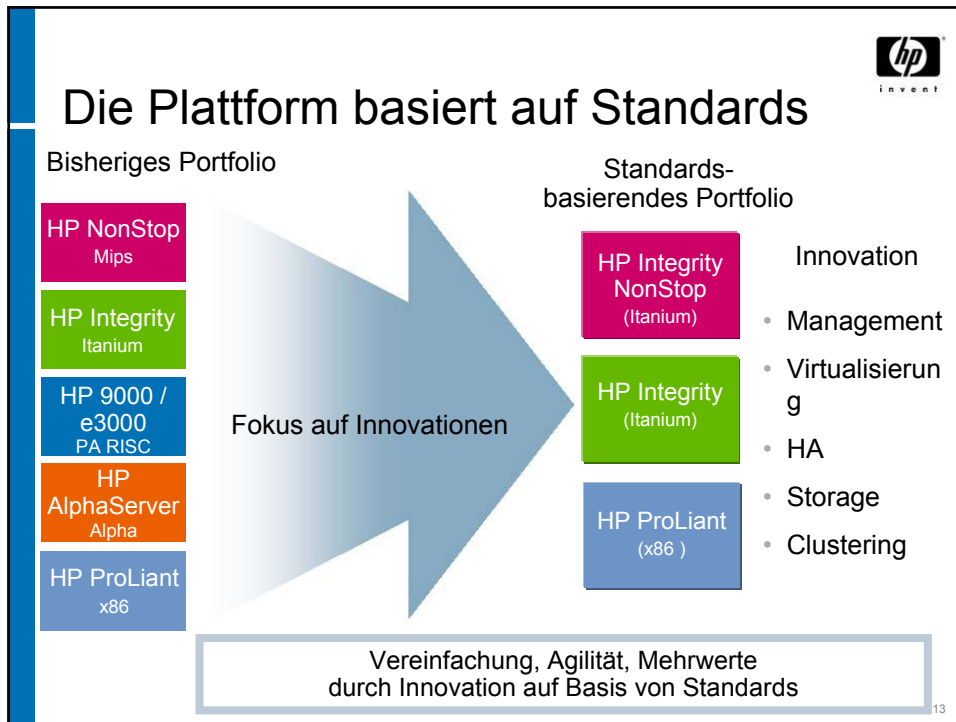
hp
invent

Die Plattform basiert auf Standards

Bisheriges Portfolio

HP NonStop
Mips

HP Integrity
Itanium

HP 9000 / e3000
PA RISC

HP AlphaServer
Alpha

HP ProLiant
x86

Fokus auf Innovationen

Standards-basierendes Portfolio

HP Integrity NonStop
(Itanium)

HP Integrity
(Itanium)

HP ProLiant
(x86 )

Innovation

• Management
• Virtualisierun g
• HA
• Storage
• Clustering

Vereinfachung, Agilität, Mehrwerte durch Innovation auf Basis von Standards

13